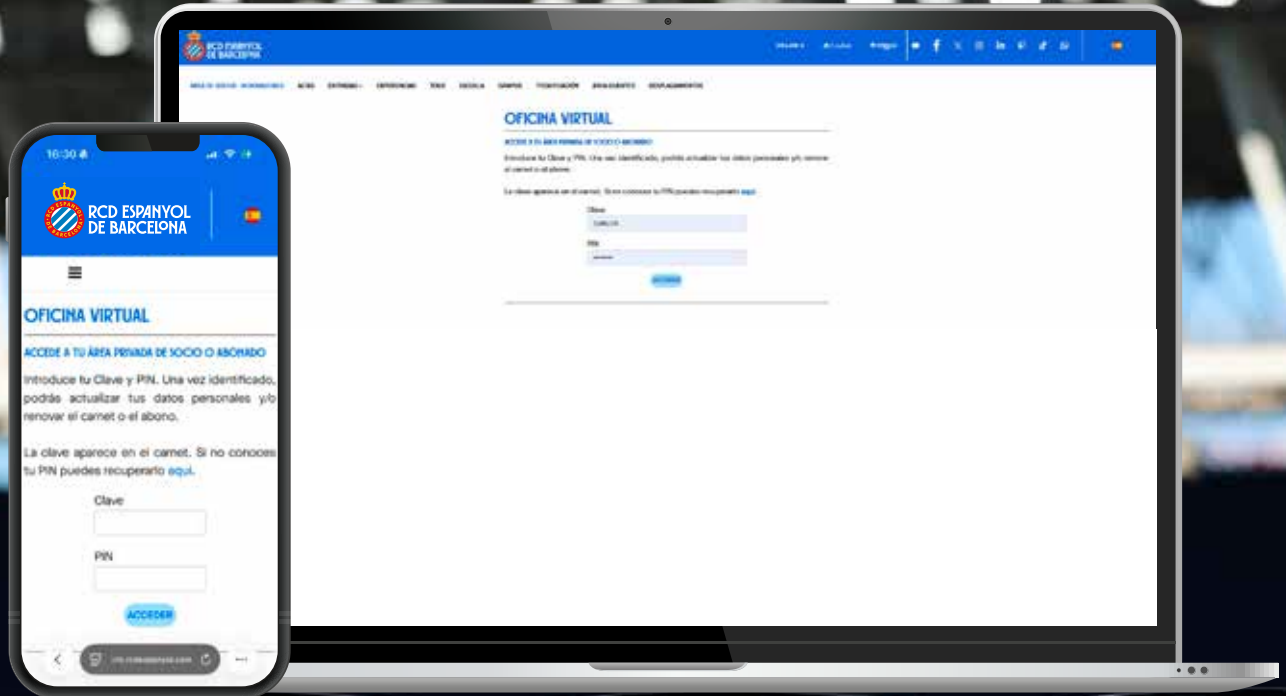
RCD ESPANYOL DE BARCELONA

OFICINA VIRTUAL

ACCEDE A TU ÁREA PRIVADA DE SOCIO O ABONADO

Introduce tu Clave y PIN. Una vez identificado, podrás actualizar tus datos personales y/o renovar el carnet o el abono.

La clave aparece en el carnet. Si no conoces tu PIN puedes recuperarlo aquí.

Clave

PIN

ACCEDER

16:30

RCD ESPANYOL DE BARCELONA

OFICINA VIRTUAL

ACCEDE A TU ÁREA PRIVADA DE SOCIO O ABONADO

Introduce tu Clave y PIN. Una vez identificado, podrás actualizar tus datos personales y/o renovar el carnet o el abono.

La clave aparece en el carnet. Si no conoces tu PIN puedes recuperarlo aquí.

Clave

PIN

ACCEDER

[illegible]